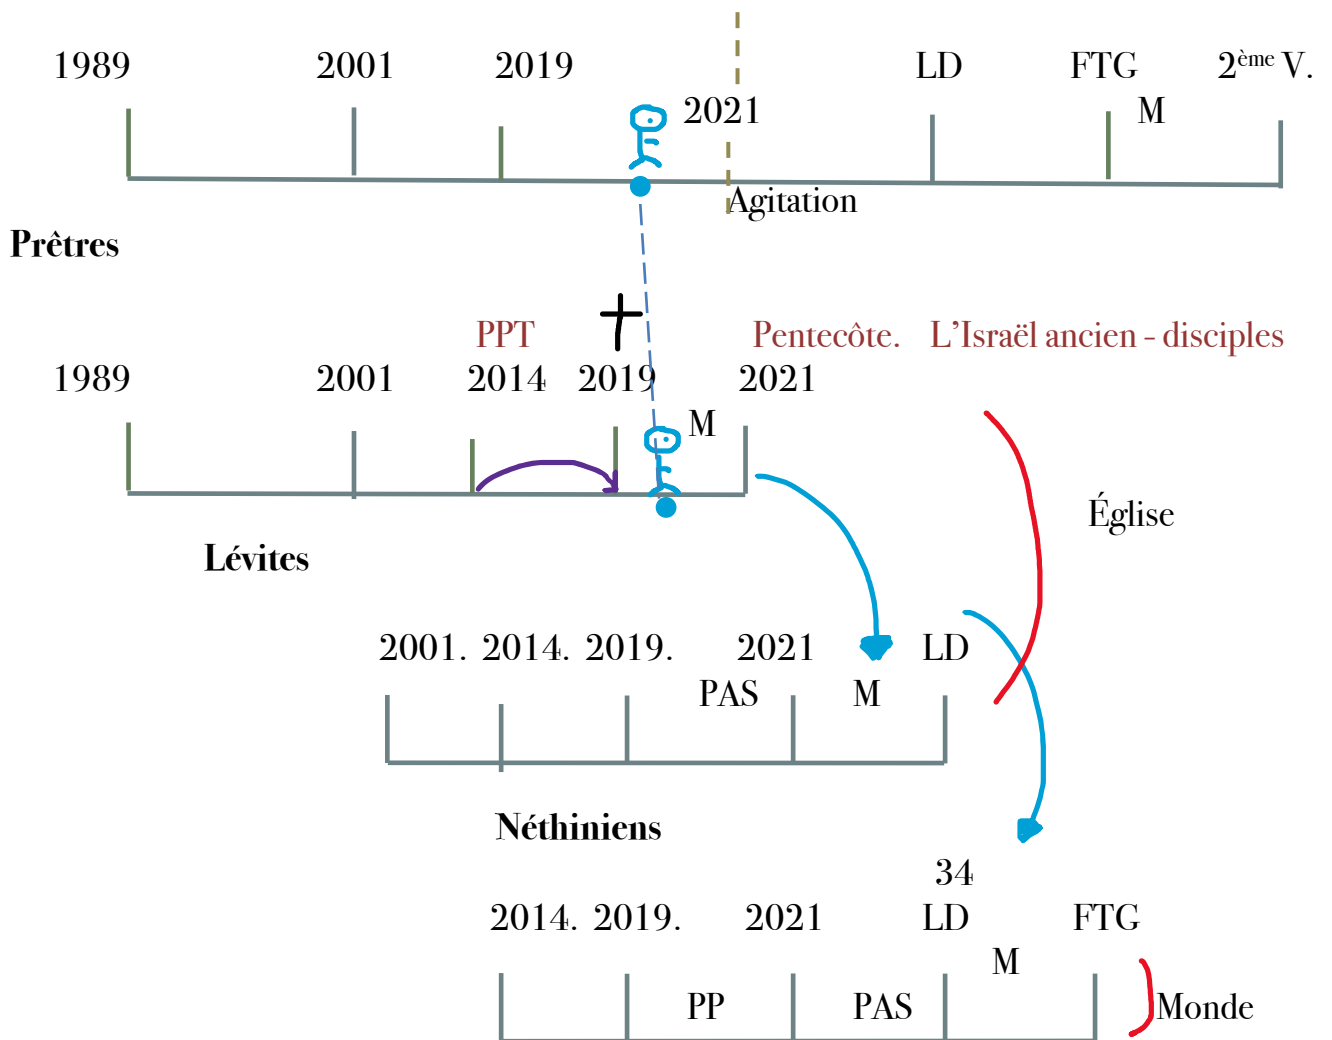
1989 2001 2019 2021 LD FTG M 2$^{ème}$ V.

Agitation

Prêtres

PPT Pentecôte. L'Israël ancien - disciples

1989 2001 2014 2019 2021

M

Lévites

Église

2001. 2014. 2019. 2021 LD

PAS M

Néthiniens

34

2014. 2019. 2021 LD FTG

M

PP PAS

Monde